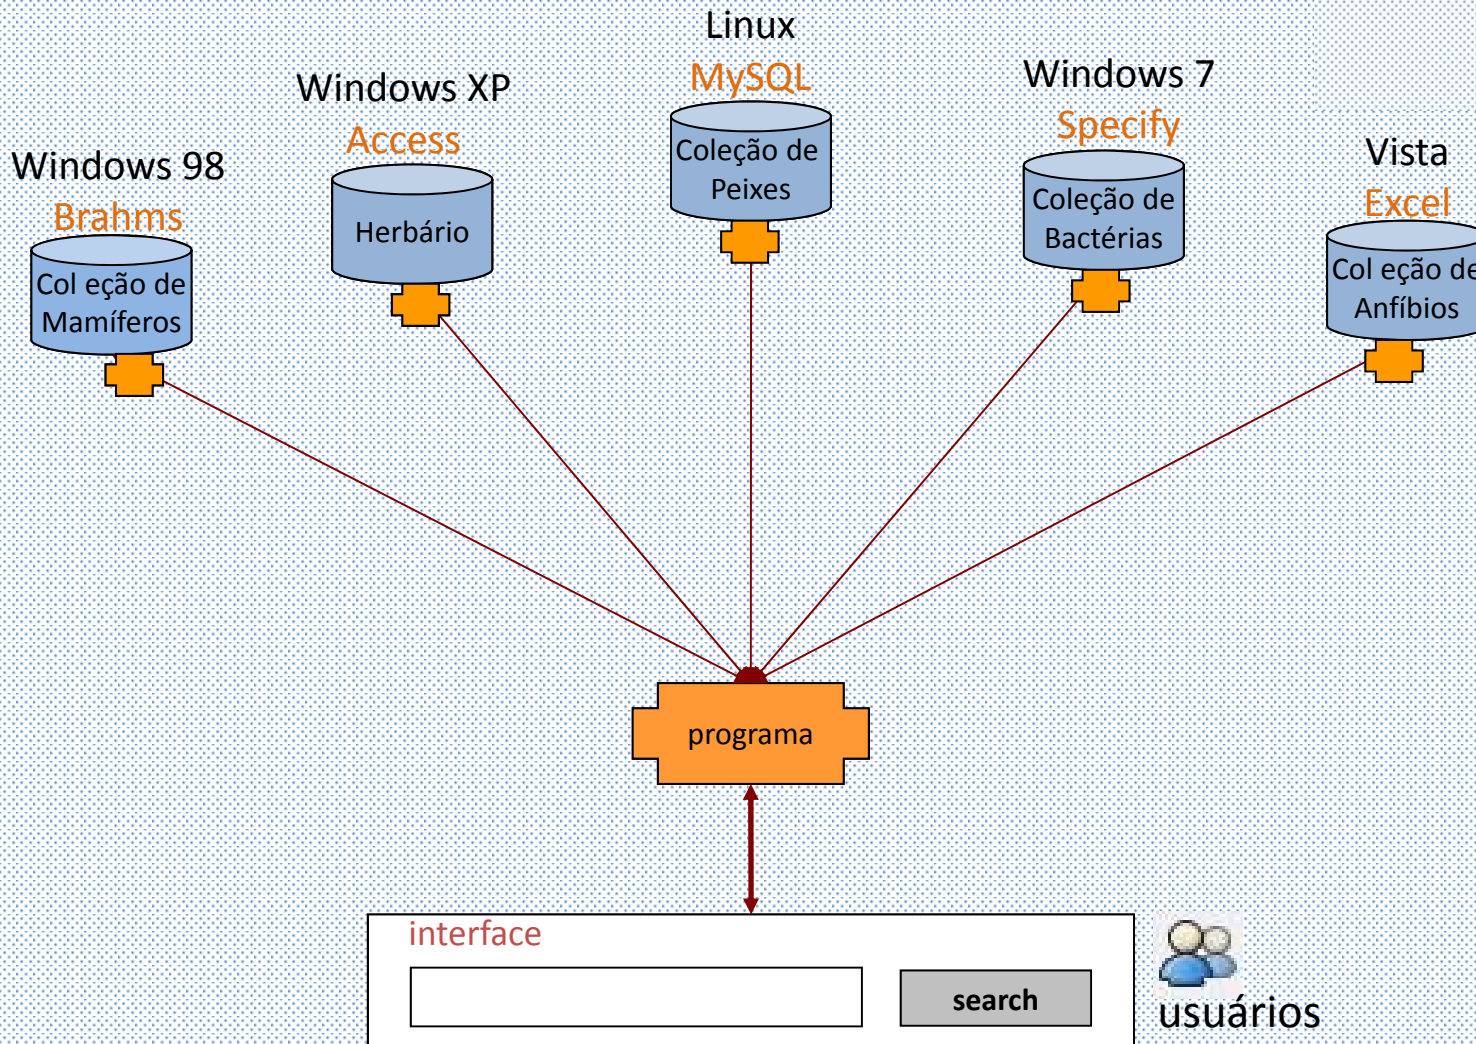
Windows 98
Brahms
Col eção de Mamíferos

Windows XP
Access
Herbário

Linux
MySQL
Coleção de Peixes

Windows 7
Specify
Coleção de Bactérias

Vista
Excel
Col eção de Anfíbios

programa

interface

search

usuários